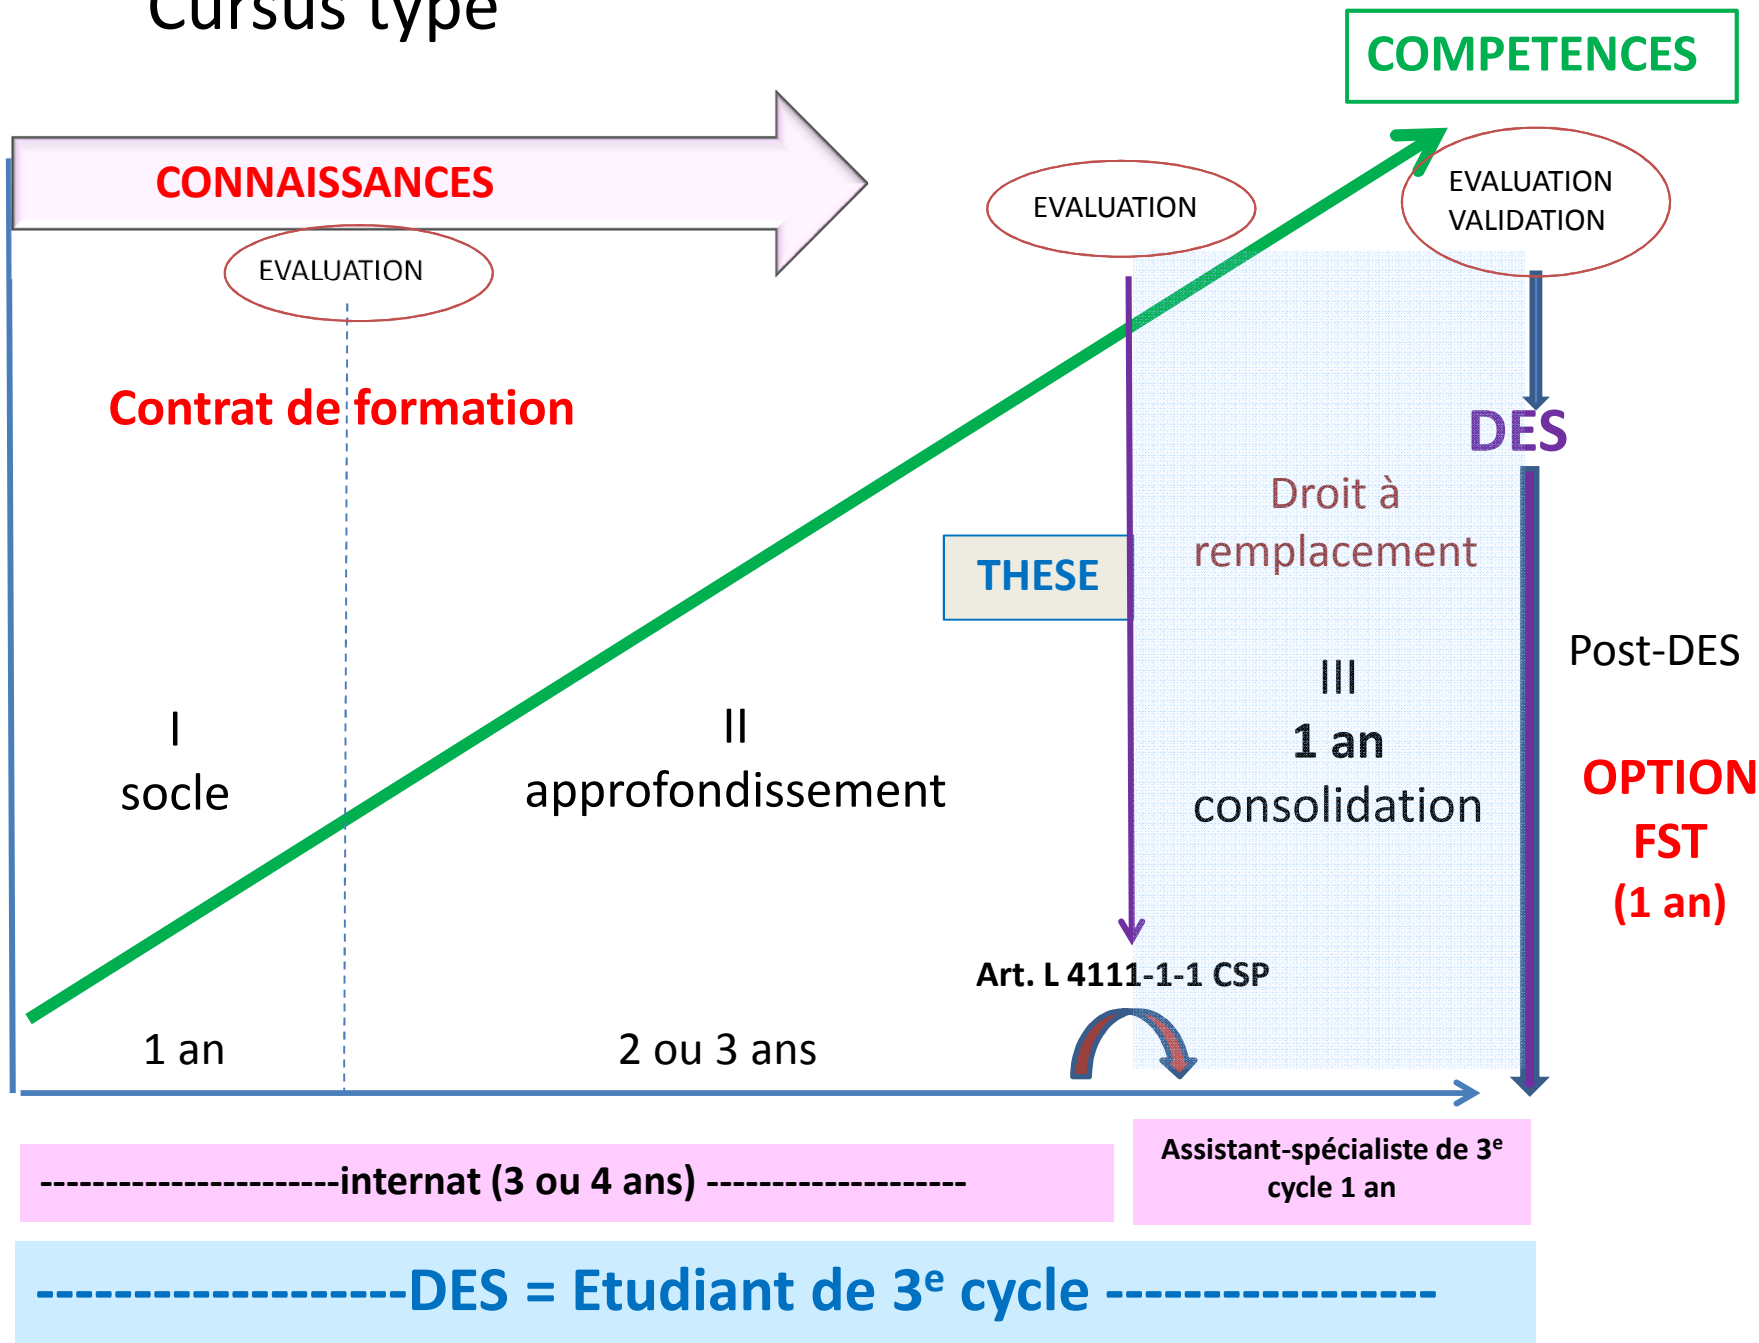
Cursus type

COMPETENCES

CONNAISSANCES

EVALUATION

EVALUATION

EVALUATION VALIDATION

Contrat de formation

DES

Droit à remplacement

THESE

Post-DES

I socle

II approfondissement

III 1 an consolidation

OPTION FST (1 an)

Art. L 4111-1-1 CSP

1 an

2 ou 3 ans

----------------------internat (3 ou 4 ans) -------------------

Assistant-spécialiste de 3$^{e}$ cycle 1 an

------------------DES = Etudiant de 3$^{e}$ cycle ----------------